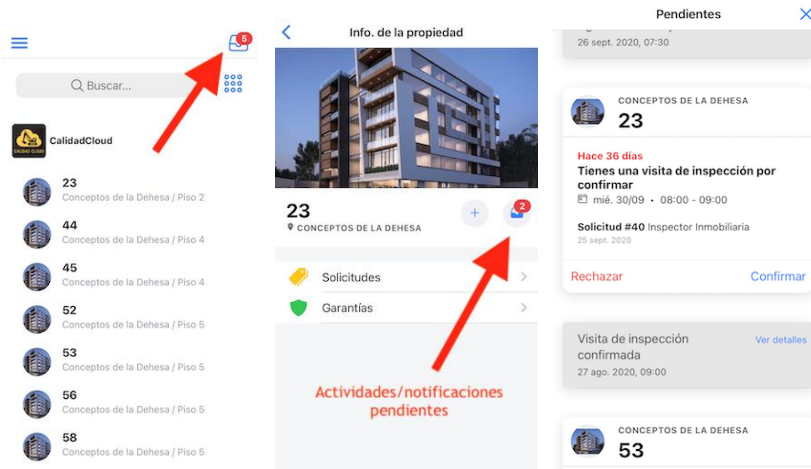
5

Buscar...

CalidadCloud

23
Conceptos de la Dehesa / Piso 2

44
Conceptos de la Dehesa / Piso 4

45
Conceptos de la Dehesa / Piso 4

52
Conceptos de la Dehesa / Piso 5

53
Conceptos de la Dehesa / Piso 5

56
Conceptos de la Dehesa / Piso 5

58
Conceptos de la Dehesa / Piso 5

Info. de la propiedad

23
CONCEPTOS DE LA DEHESA

2

Solicitudes

Garantías

Actividades/notificaciones pendientes

Pendientes

26 sept. 2020, 07:30

CONCEPTOS DE LA DEHESA
23

Hace 36 días
Tienes una visita de inspección por confirmar
mié. 30/09 · 08:00 - 09:00

Solicitud #40 Inspector Inmobiliaria
25 sept. 2020

Rechazar
Confirmar

Visita de inspección confirmada
27 ago. 2020, 09:00
Ver detalles

CONCEPTOS DE LA DEHESA
53